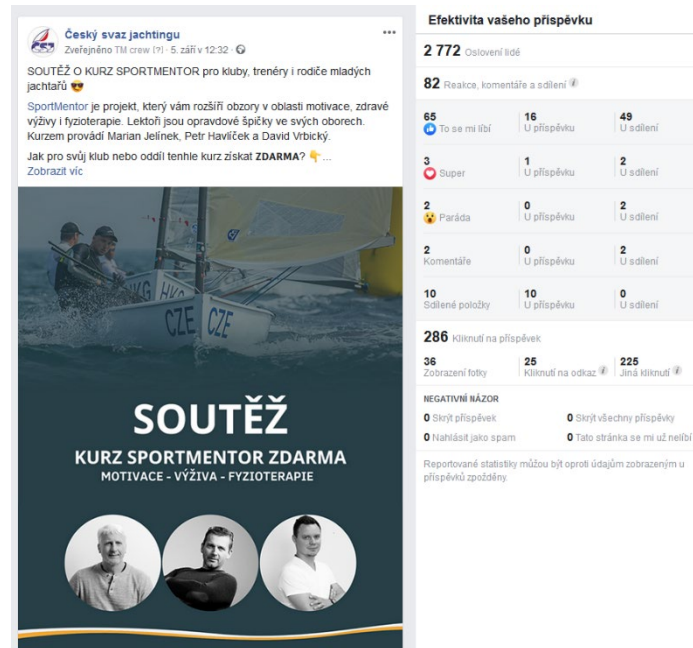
Český svaz jachtingu
Zveřejněno TM crew [?] · 5. září v 12:32 ·

SOUTĚŽ O KURZ SPORTMENTOR pro kluby, trenéry i rodiče mladých jachtařů 😎

SportMentor je projekt, který vám rozšíří obzory v oblasti motivace, zdravé výživy i fyzioterapie. Lektoři jsou opravdové špičky ve svých oborech. Kurzem provádí Marian Jelínek, Petr Havlíček a David Vrbický.

Jak pro svůj klub nebo oddíl tenhle kurz získat ZDARMA? 👇 ...
Zobrazit víc

CZE CZE

SOUTĚŽ
KURZ SPORTMENTOR ZDARMA
MOTIVACE - VÝŽIVA - FYZIOTERAPIE

Efektivita vašeho příspěvku

2 772 Oslovení lidé

82 Reakce, komentáře a sdílení

| | | |
|---|---|---|
| 65 To se mi líbí | 16 U příspěvku | 49 U sdílení |
| 3 Super | 1 U příspěvku | 2 U sdílení |
| 2 Paráda | 0 U příspěvku | 2 U sdílení |
| 2 Komentáře | 0 U příspěvku | 2 U sdílení |
| 10 Sdílené položky | 10 U příspěvku | 0 U sdílení |

286 Kliknutí na příspěvek

| | | |
|---|---|---|
| 36 Zobrazení fotky | 25 Kliknutí na odkaz | 225 Jiná kliknutí |

NEGATIVNÍ NÁZOR
0 Skrýt příspěvek
0 Skrýt všechny příspěvky
0 Nahlásit jako spam
0 Tato stránka se mi už nelíbí

Reportované statistiky můžou být oproti údajům zobrazeným u příspěvků zpožděny.